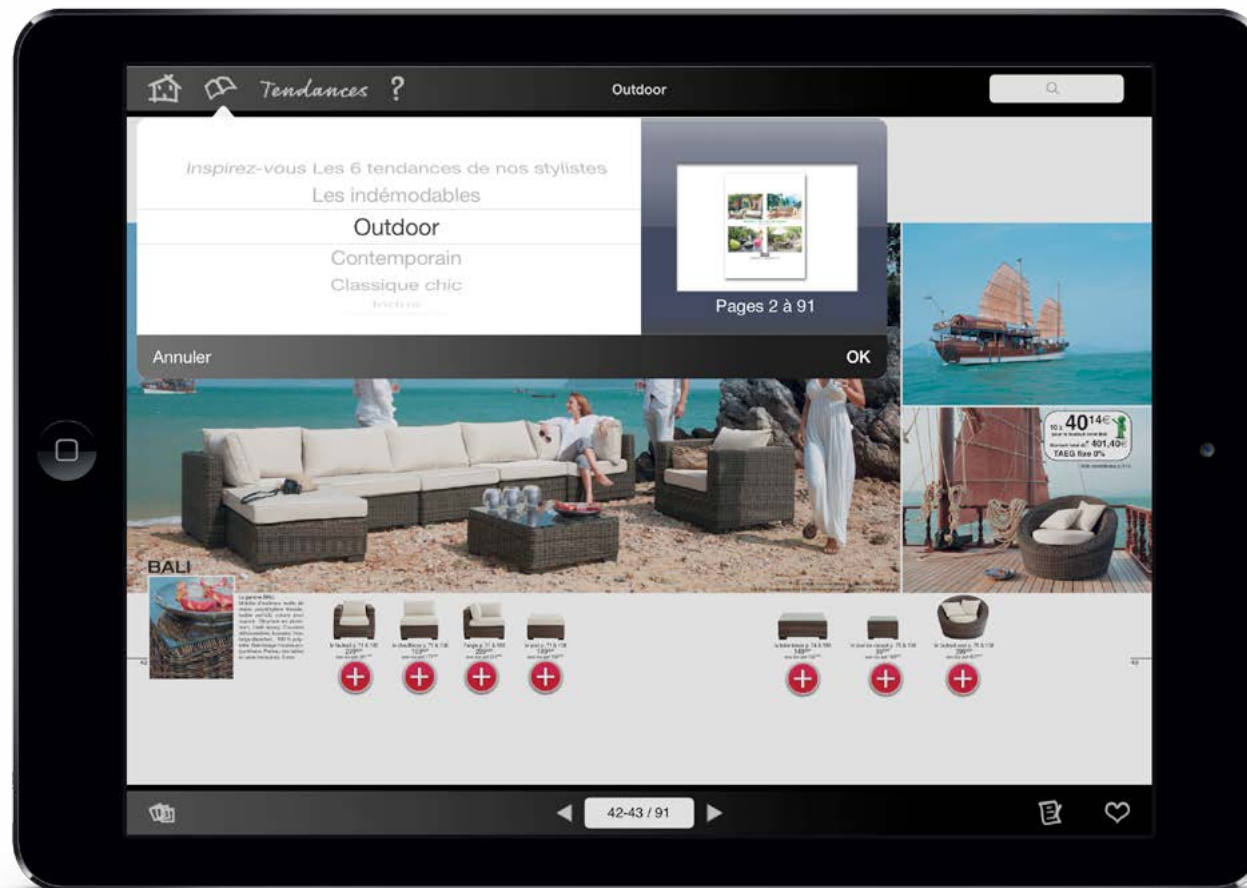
Tendances ?

Outdoor

Inspirez-vous Les 6 tendances de nos stylistes

Les indémodables

Outdoor

Contemporain

Classique chic

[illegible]

Pages 2 à 91

Annuler

OK

BALI

40,14€

401,40€

TAEG fixe 0%

42-43 / 91